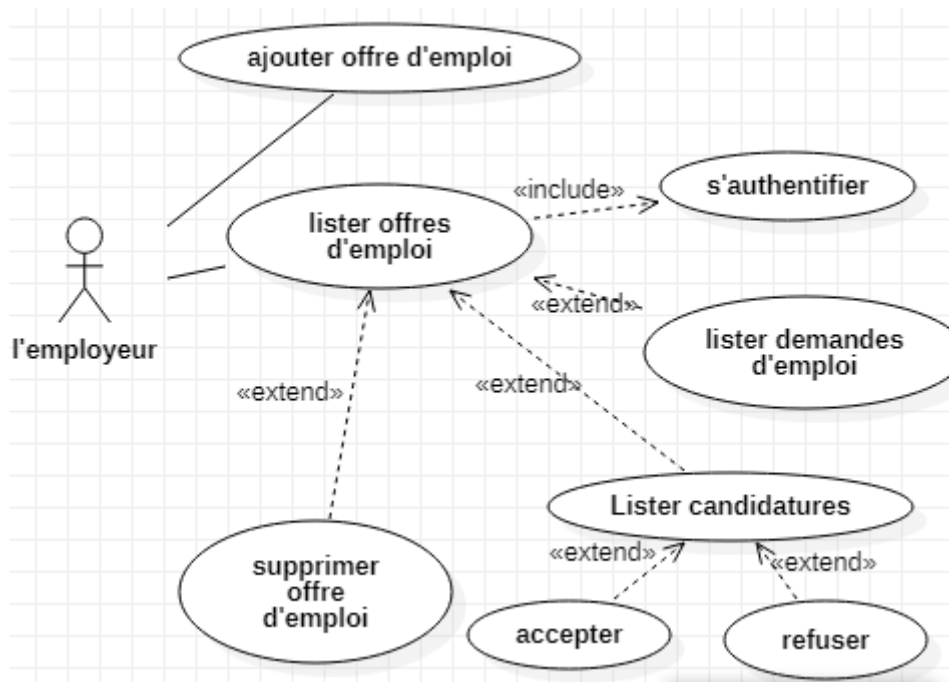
ajouter offre d'emploi

«include»

s'authentifier

lister offres d'emploi

«extend»

lister demandes d'emploi

l'employeur

«extend»

«extend»

Lister candidatures

«extend»

«extend»

supprimer offre d'emploi

accepter

refuser